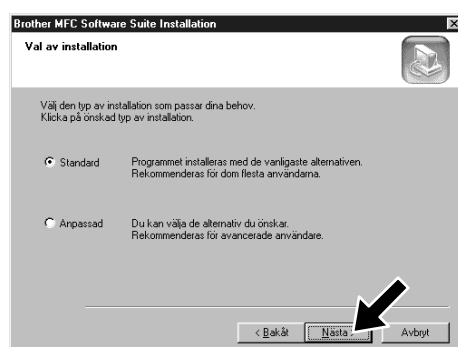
Brother MFC Software Suite Installation

Val av installation

Välj den typ av installation som passar dina behov.
Klicka på önskad typ av installation.

Standard Programmet installeras med de vanligaste alternativen.
Rekommenderas för dom flesta användarna.

Anpassad Du kan välja de alternativ du önskar.
Rekommenderas för avancerade användare.

< Bakåt Nästa > Avbryt